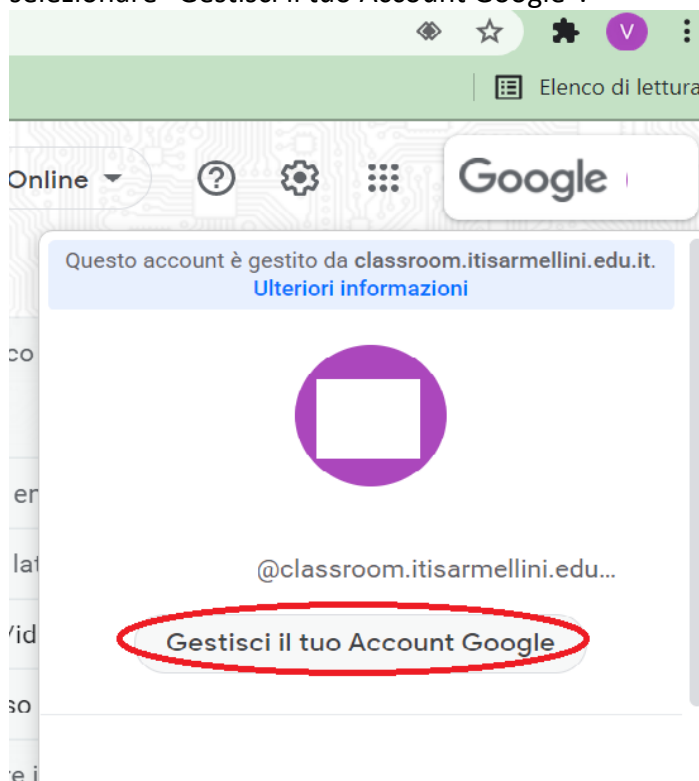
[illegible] "Gestisci il tuo Account Google".

V

Elenco di lettura

Online

Google

Questo account è gestito da classroom.itisarmellini.edu.it. Ulteriori informazioni

co

en

lat

Vid

so

re i

@classroom.itisarmellini.edu...

Gestisci il tuo Account Google